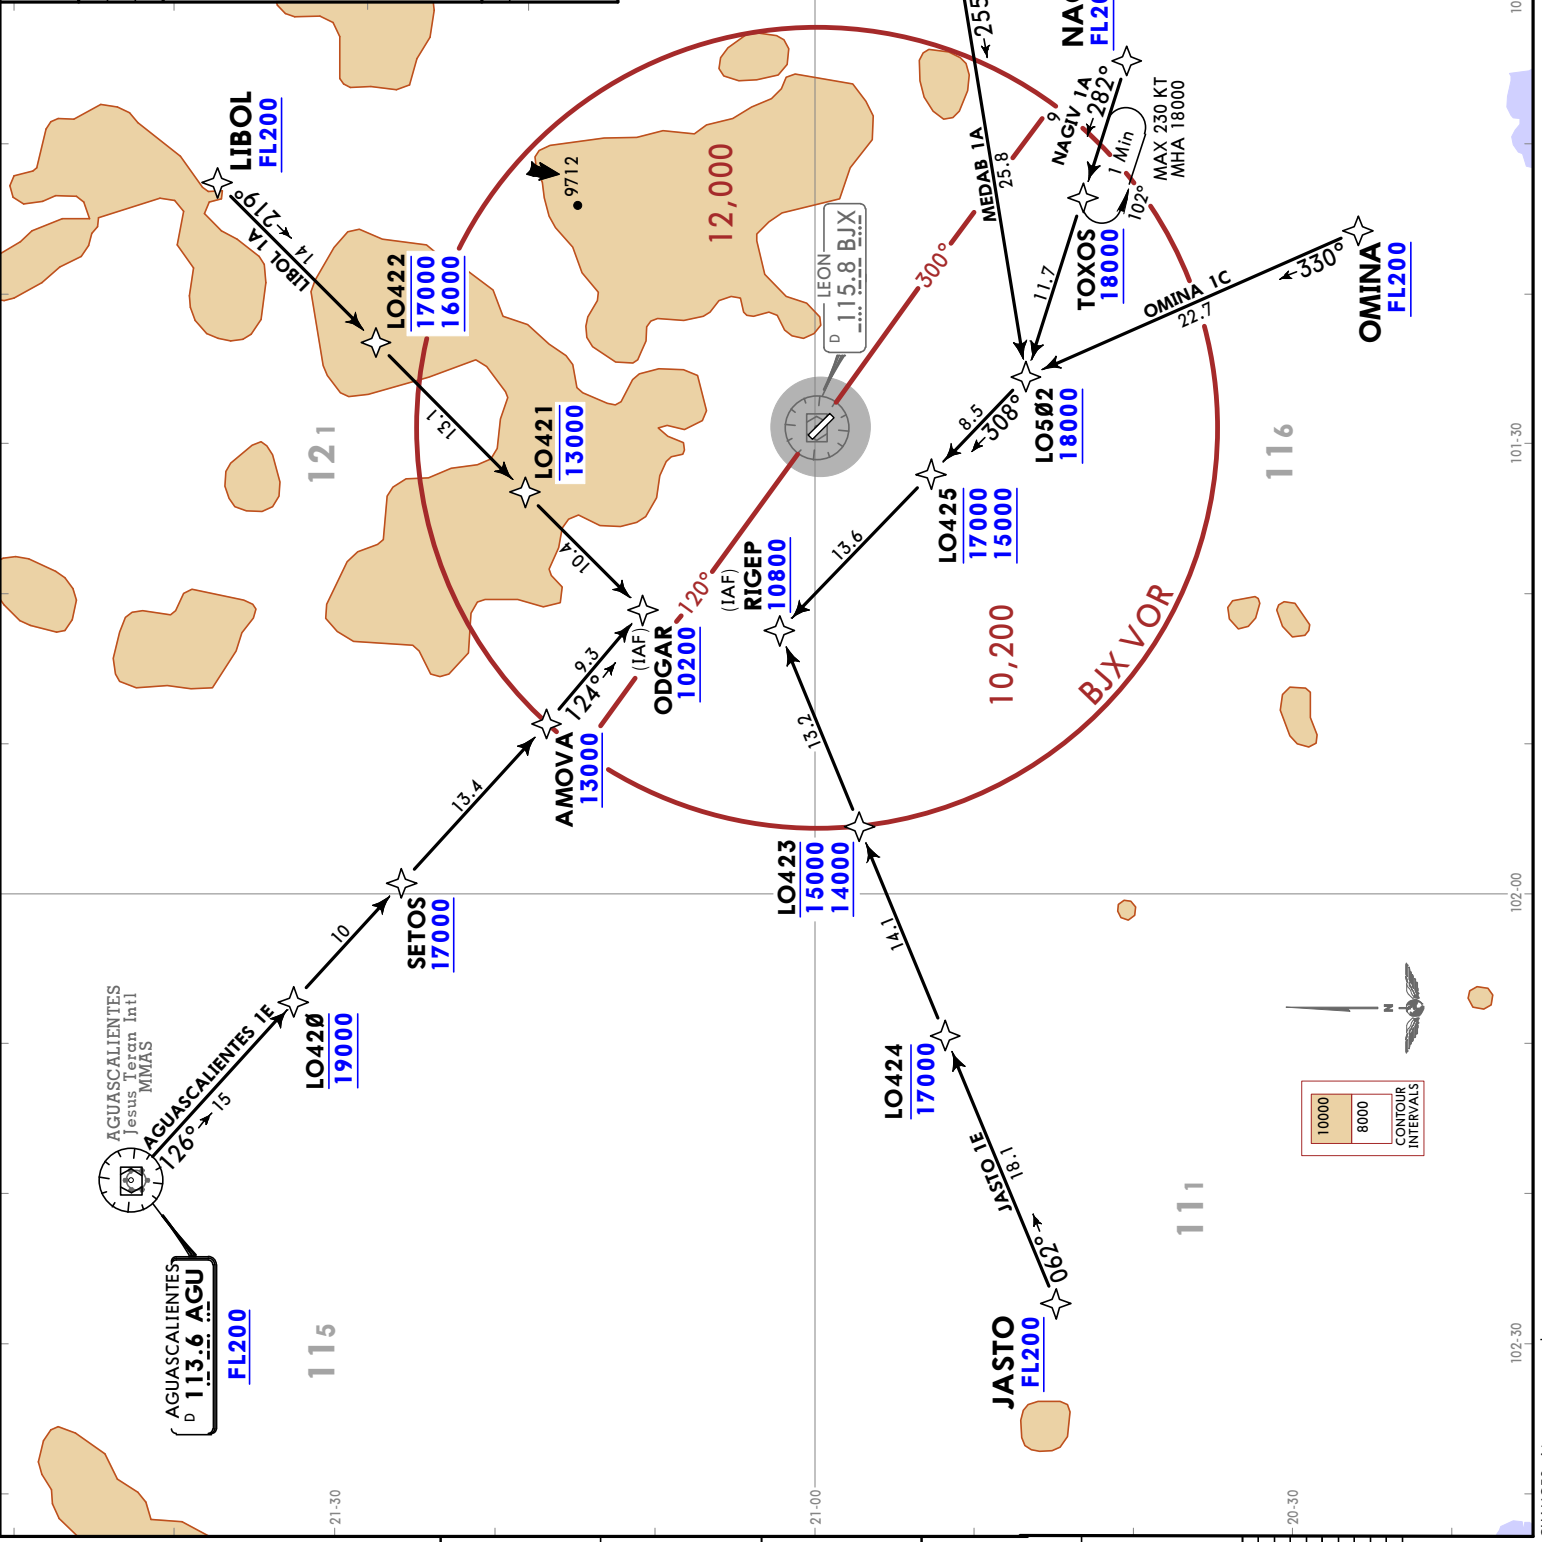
LIBOL
FL200

LIBOL 1A
219°
14

LO422
17000
16000

13.1

LO421
13000

10.4

9712

12,000

LEON
D 115.8 BJX

300°

MEDAB 1A
25.8
255

NAGIV 1A
282°
9
NA
FL2

1 Min
102°
MAX 230 KT
MHA 18000

TOXOS
18000

11.7

OMINA 1C
22.7
330°

OMINA
FL200

LO5Ø2
18000

8.5
308°

LO425
17000
15000

13.6

(IAF)
RIGEP
10800

120°

(IAF)
ODGAR
10200

9.3
124°

AMOVA
13000

13.4

121

116

10,200

BJX VOR

13.2

LO423
15000
14000

SETOS
17000

10

LO42Ø
19000

AGUASCALIENTES 1E
126°
15

AGUASCALIENTES
Jesus Teran Intl
MMAS

AGUASCALIENTES
D 113.6 AGU

FL200

115

14.1

LO424
17000

JASTO 1E
18.1
062°

JASTO
FL200

111

10000
8000
CONTOUR
INTERVALS

21-30
21-00
20-30
101-30
102-00
102-30